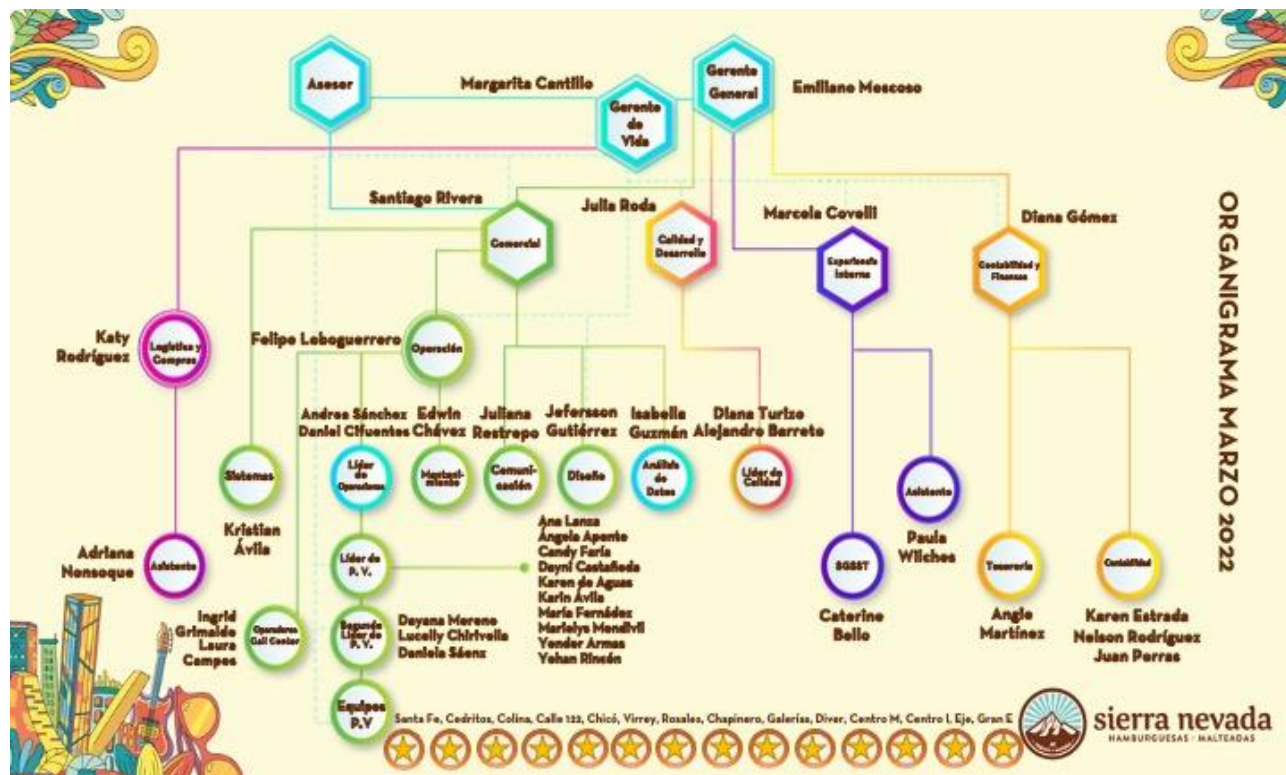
Asesor

Margarita Cantillo

Gerente de Vida

Gerente General

Emiliano Moscoso

ORGANIGRAMA MARZO 2022

Santiago Rivera

Comercial

Julia Roda

Calidad y Desarrollo

Marcela Covelli

Experiencia Interna

Diana Gómez

Contabilidad y Finanzas

Katy Rodriguez

Logística y Compras

Felipe Loboguerrero

Operación

Andres Sánchez
Daniel Cifuentes

Edwin Chávez

Juliana Restrepo

Jeferson Gutiérrez

Isabella Guzmán

Diana Turizo
Alejandro Barreto

Sistemas

Líder de Operaciones

Mantenimiento

Comunicación

Diseño

Análisis de Datos

Líder de Calidad

Asistente

Paula Wilches

Kristian Ávila

Adriana Nonsoque

Asistente

Líder de P. V.

Ana Lanza
Ángela Aponte
Candy Faría
Dayni Castañeda
Karen de Aguas
Karin Ávila
María Fernádez
Marielys Monsilvil
Yender Armas
Yohan Rincón

SGSST

Tesorería

Contabilidad

Caterine Bello

Angie Martínez

Karen Estrada
Nelson Rodríguez
Juan Porras

Ingrid Grimaldo
Laura Campos

Operadores Call Center

Segundo Líder de P. V.

Dayana Moreno
Lucelly Chirivella
Daniela Sáenz

Equipos P.V

Santa Fe, Cedritos, Colina, Calle 122, Chicó, Virrey, Rosales, Chapinero, Galerías, Diver, Centro M, Centro I, Eje, Gran E

sierra nevada
HAMBURGUESAS · MALTEADAS